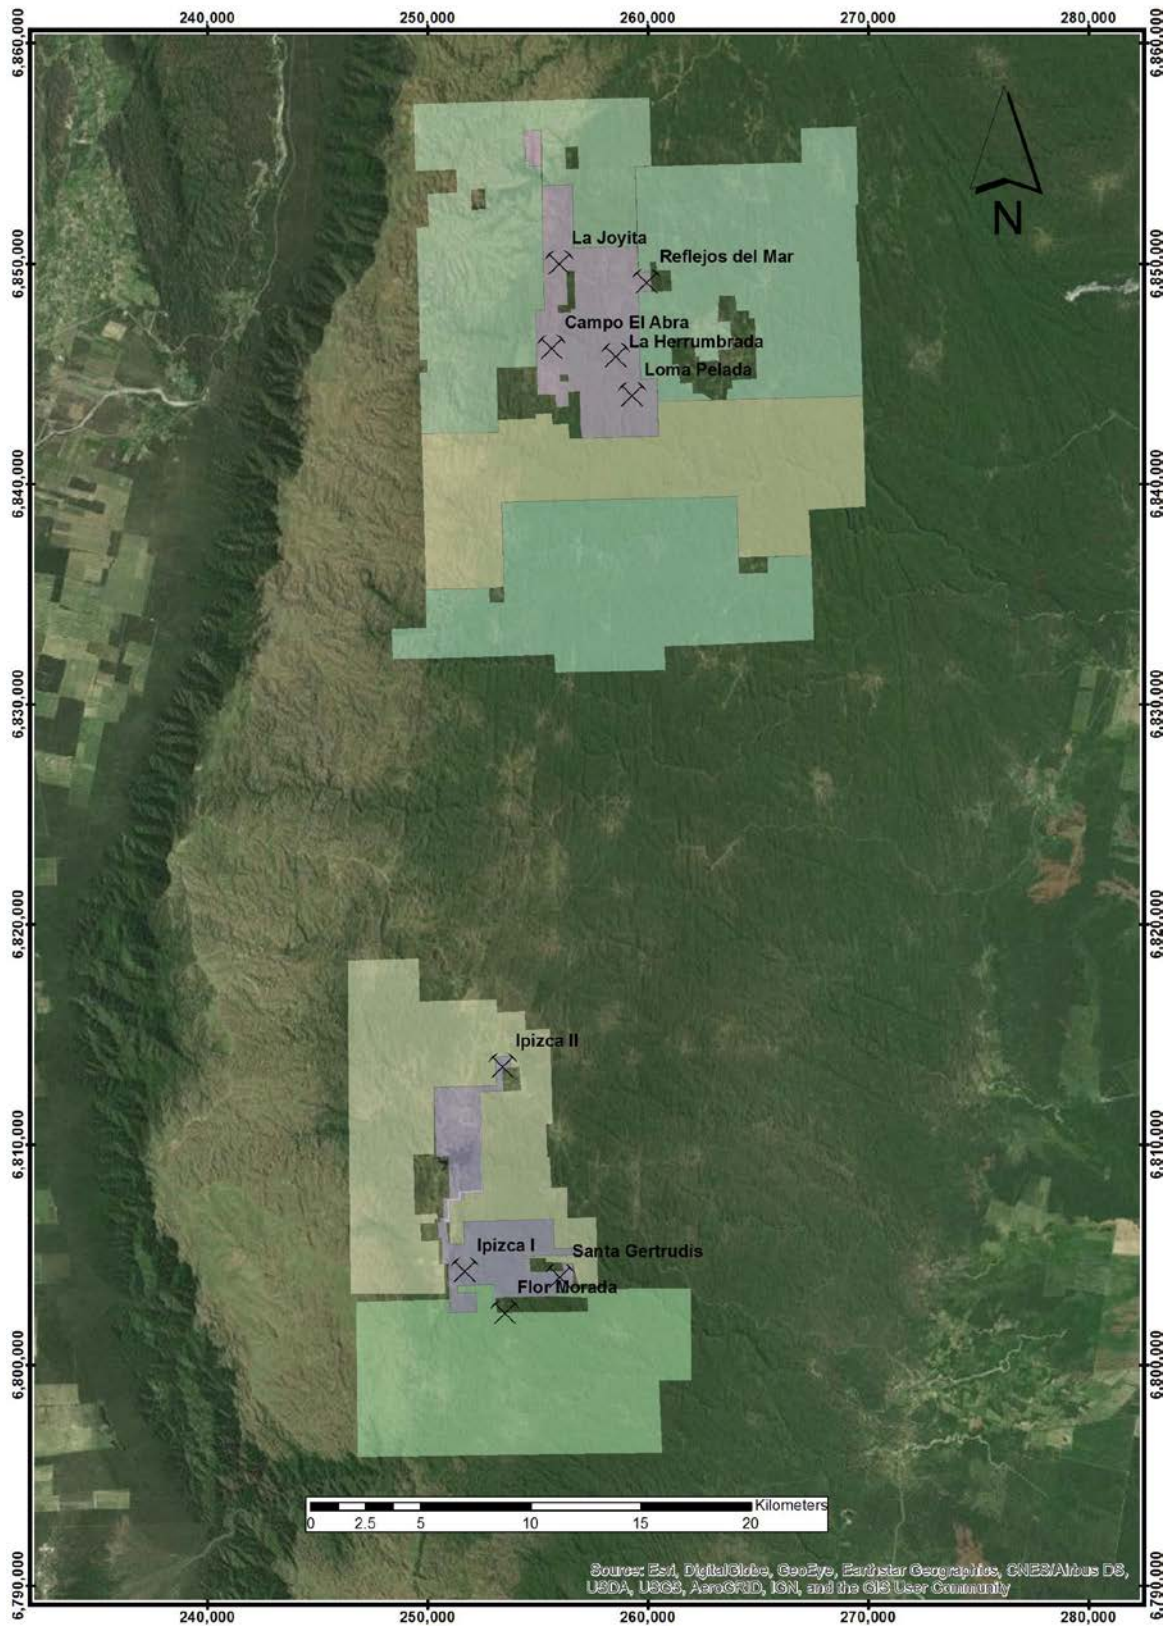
240,000 250,000 260,000 270,000 280,000

6,860,000
6,850,000
6,840,000
6,830,000
6,820,000
6,810,000
6,800,000
6,790,000

N

La Joyita
Reflejos del Mar
Campo El Abra
La Herrumbrada
Loma Pelada

Ipizca II
Ipizca I
Santa Gertrudis
Flor Morada

Kilometers
0 2.5 5 10 15 20

Source: Esri, DigitalGlobe, GeoEye, Earthstar Geographics, CNES/Airbus DS, USDA, USGS, AeroGRID, IGN, and the GIS User Community

240,000 250,000 260,000 270,000 280,000

6,860,000
6,850,000
6,840,000
6,830,000
6,820,000
6,810,000
6,800,000
6,790,000